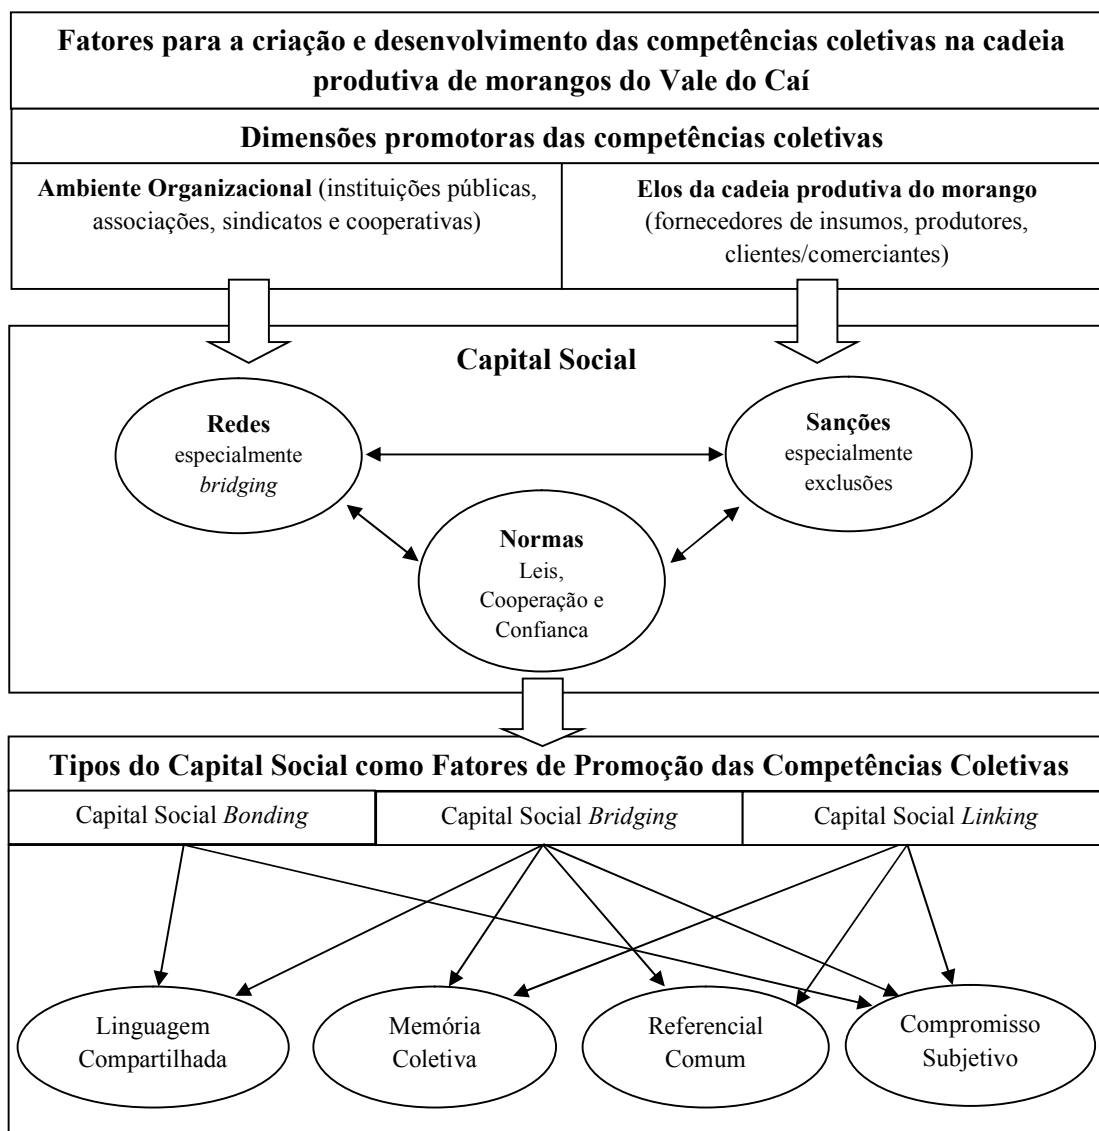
Fatores para a criação e desenvolvimento das competências coletivas na cadeia produtiva de morangos do Vale do Caí

Dimensões promotoras das competências coletivas

| Ambiente Organizacional (instituições públicas, associações, sindicatos e cooperativas) | Elos da cadeia produtiva do morango (fornecedores de insumos, produtores, clientes/comerciantes) |
|---|---|

Capital Social

Redes
especialmente
bridging

Sanções
especialmente
exclusões

Normas
Leis,
Cooperação e
Confianca

Tipos do Capital Social como Fatores de Promoção das Competências Coletivas

| Capital Social Bonding | Capital Social Bridging | Capital Social Linking |
|---|---|---|

Linguagem Compartilhada

Memória Coletiva

Referencial Comum

Compromisso Subjetivo